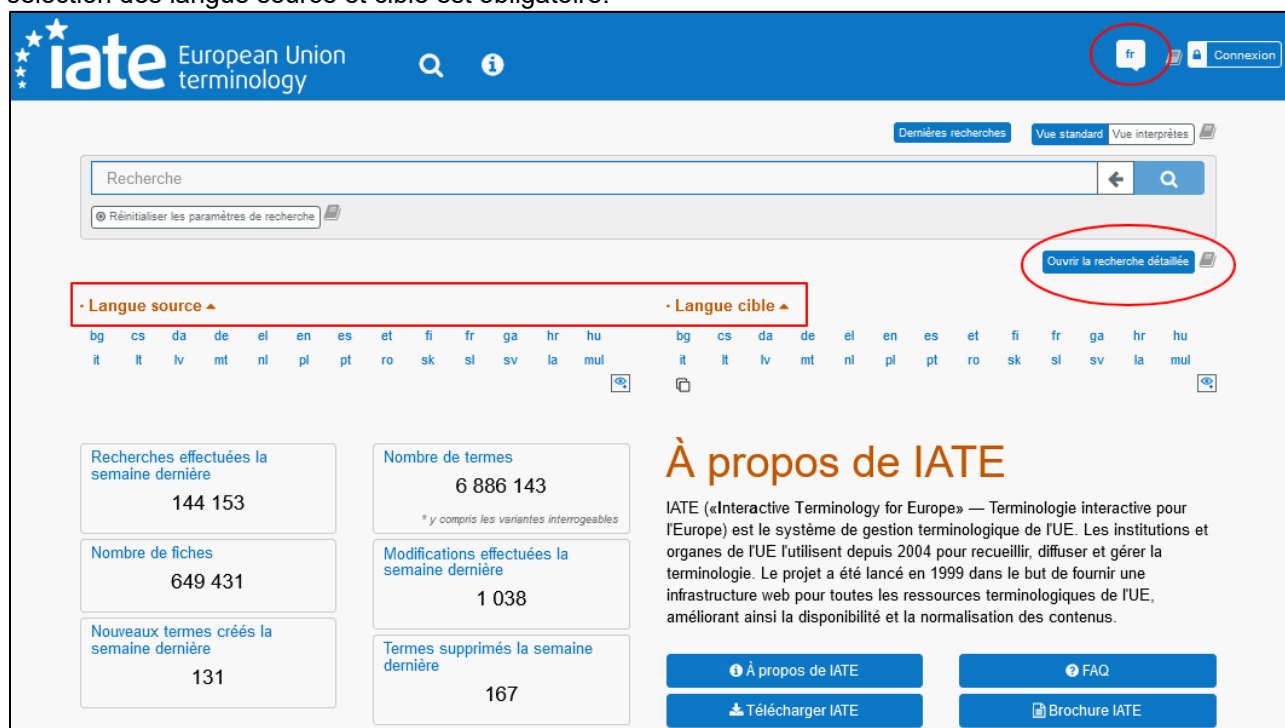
iate European Union terminology

fr

Connexion

Dernières recherches

Vue standard Vue interprètes

Recherche

Réinitialiser les paramètres de recherche

Ouvrir la recherche détaillée

· Langue source

· Langue cible

bg cs da de el en es et fi fr ga hr hu
it lt lv mt nl pl pt ro sk sl sv la mul

bg cs da de el en es et fi fr ga hr hu
it lt lv mt nl pl pt ro sk sl sv la mul

Recherches effectuées la semaine dernière
144 153

Nombre de fiches
649 431

Nouveaux termes créés la semaine dernière
131

Nombre de termes
6 886 143
* y compris les variantes interrogeables

Modifications effectuées la semaine dernière
1 038

Termes supprimés la semaine dernière
167

À propos de IATE

IATE («Interactive Terminology for Europe» — Terminologie interactive pour l'Europe) est le système de gestion terminologique de l'UE. Les institutions et organes de l'UE l'utilisent depuis 2004 pour recueillir, diffuser et gérer la terminologie. Le projet a été lancé en 1999 dans le but de fournir une infrastructure web pour toutes les ressources terminologiques de l'UE, améliorant ainsi la disponibilité et la normalisation des contenus.

À propos de IATE

FAQ

Télécharger IATE

Brochure IATE